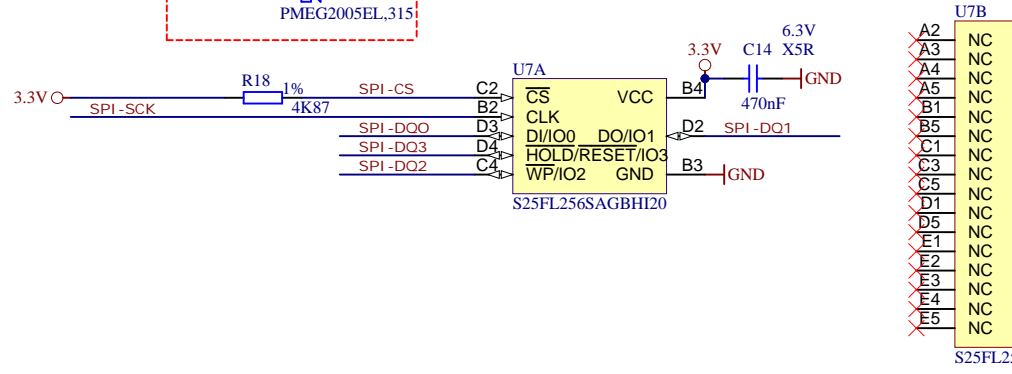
PMEG2005EL,315

U7B

6.3V
3.3V C14 X5R
U7A GND
R18 1%
3.3V SPI-CS C2 $\overline{CS}$ VCC B4
SPI-SCK 4K87 B2 CLK 470nF
SPI-DQO D3 DI/IO0 DO/IO1 D2 SPI-DQ1
SPI-DQ3 D4 $\overline{HOLD}$/$\overline{RESET}$/IO3
SPI-DQ2 C4 $\overline{WP}$/IO2 GND B3 GND
S25FL256SAGBHI20

| | |
|---|---|
| A2 | NC |
| A3 | NC |
| A4 | NC |
| A5 | NC |
| B1 | NC |
| B5 | NC |
| C1 | NC |
| C3 | NC |
| C5 | NC |
| D1 | NC |
| D5 | NC |
| E1 | NC |
| E2 | NC |
| E3 | NC |
| E4 | NC |
| E5 | NC |

S25FL2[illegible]